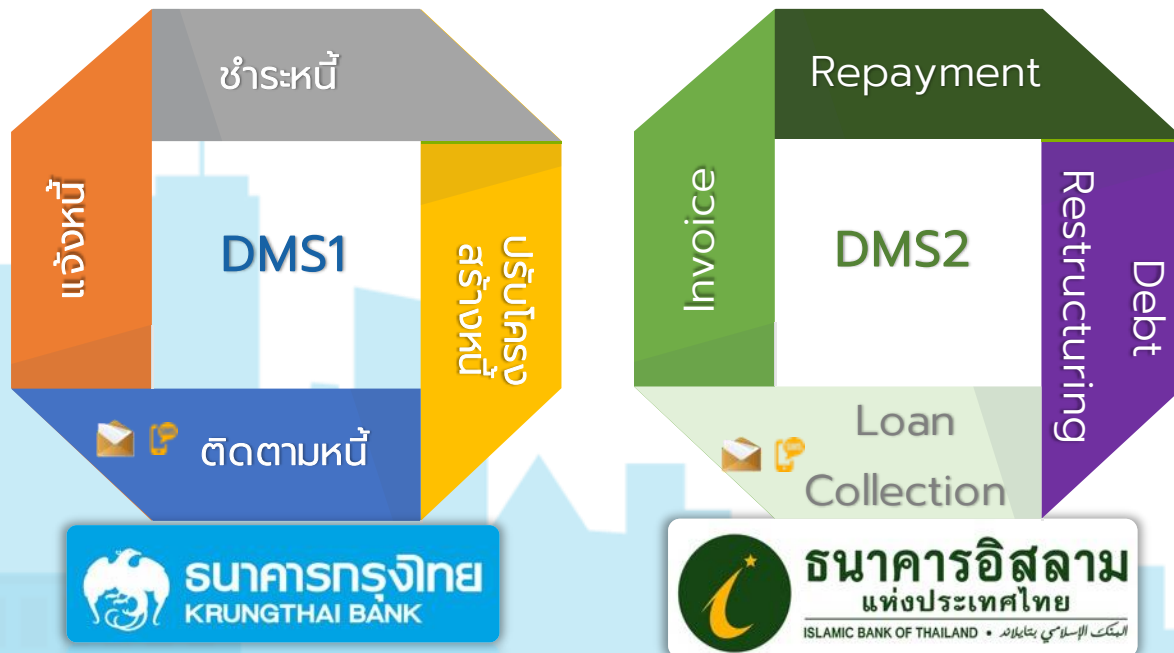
ชำระหนี้

แจ้งหนี้

DMS1

ปรับโครงสร้างหนี้

ติดตามหนี้

ธนาคารกรุงไทย
KRUNGTHAI BANK

Repayment

Invoice

DMS2

Debt Restructuring

Loan Collection

ธนาคารอิสลาม
แห่งประเทศไทย
ISLAMIC BANK OF THAILAND • البنك الإسلامي بتايلاند